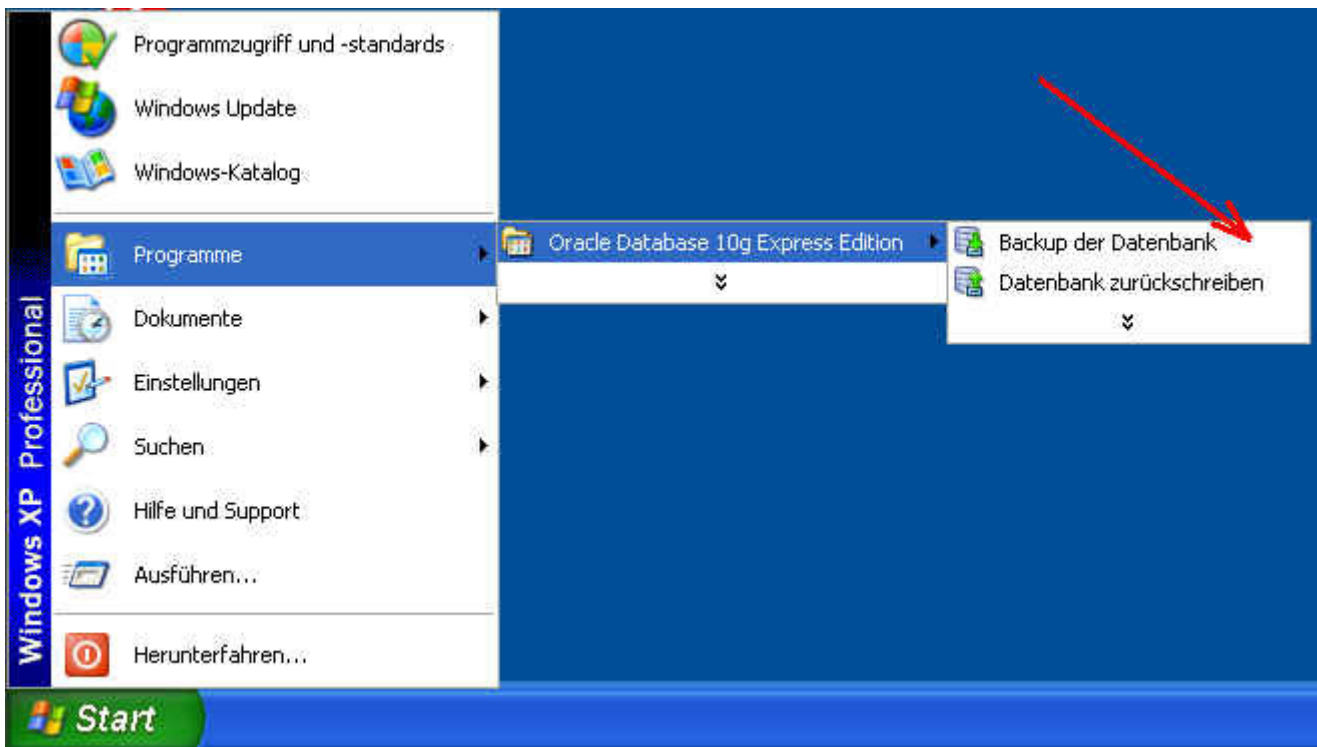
Windows XP Professional

Programmzugriff und -standards
Windows Update
Windows-Katalog
Programme
Dokumente
Einstellungen
Suchen
Hilfe und Support
Ausführen...
Herunterfahren...

Oracle Database 10g Express Edition
»

Backup der Datenbank
Datenbank zurückschreiben
»

Start